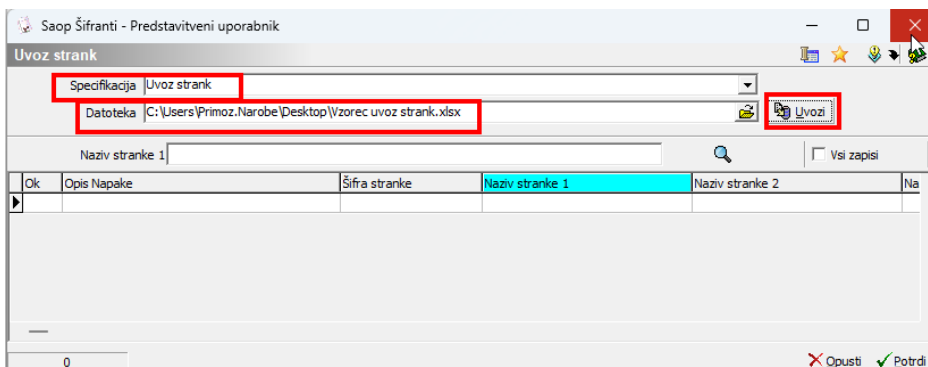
Saop Šifranti - Predstavitveni uporabnik

Uvoz strank

Specifikacija Uvoz strank

Datoteka C:\Users\Primoz.Narobe\Desktop\Vzorec uvoz strank.xlsx

Uvozi

Naziv stranke 1

Vsi zapisi

| Ok | Opis Napake | Šifra stranke | Naziv stranke 1 | Naziv stranke 2 | Na |
|---|---|---|---|---|---|
| | | | | | |

0

Opusti Potrdi